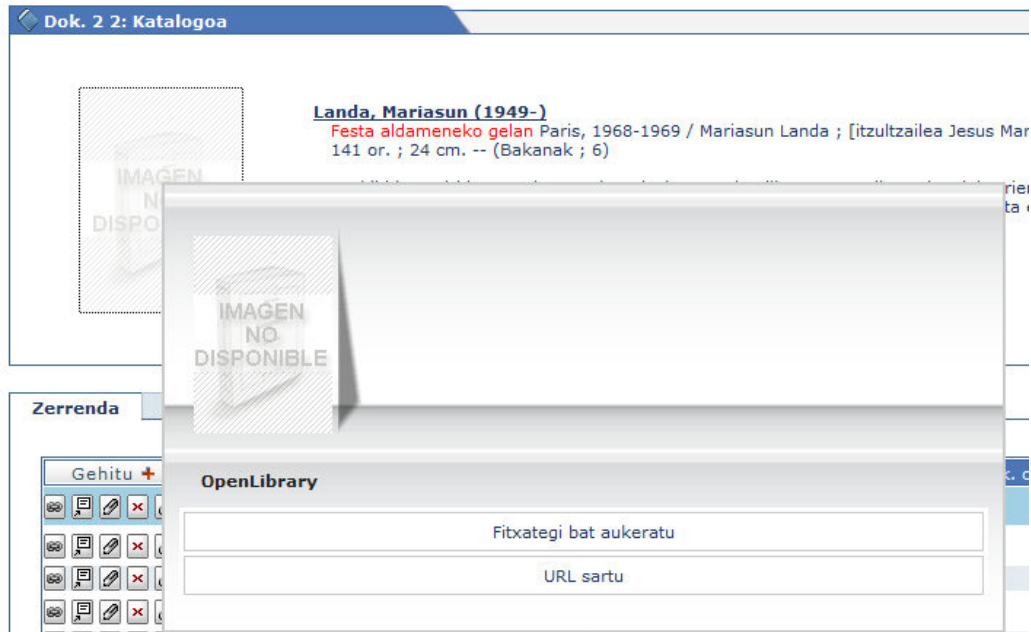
Dok. 2 2: Katalogoa

IMAGEN NO DISPO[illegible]

Landa, Mariasun (1949-)
Festa aldameneko gelan Paris, 1968-1969 / Mariasun Landa ; [itzultzailea Jesus Mar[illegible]
141 or. ; 24 cm. -- (Bakanak ; 6)

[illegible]rien
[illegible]ta e

Zerrenda

Gehitu +

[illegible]k. c

IMAGEN NO DISPONIBLE

OpenLibrary

Fitxategi bat aukeratu

URL sartu